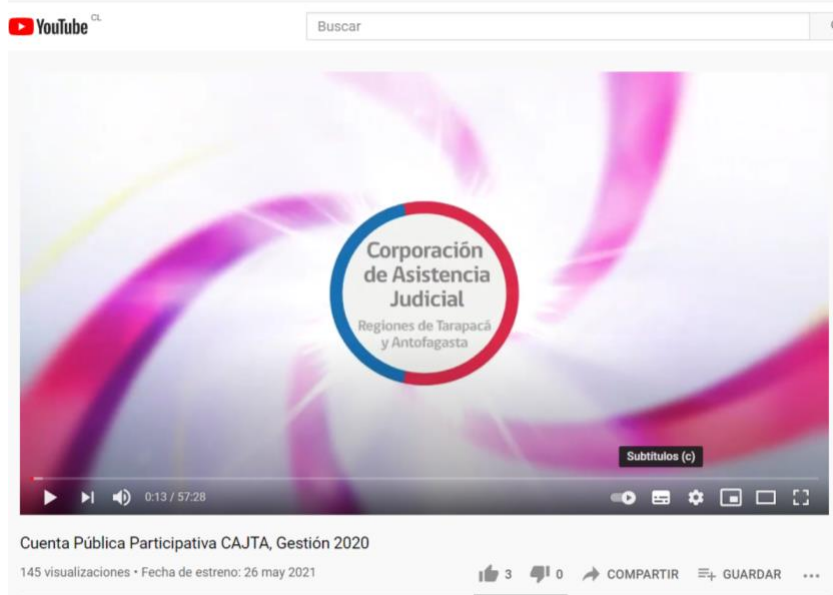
YouTube CL

Buscar

Corporación de Asistencia Judicial
Regiones de Tarapacá y Antofagasta

Subtítulos (c)

0:13 / 57:28

Cuenta Pública Participativa CAJTA, Gestión 2020

145 visualizaciones • Fecha de estreno: 26 may 2021

3 0 COMPARTIR GUARDAR ...